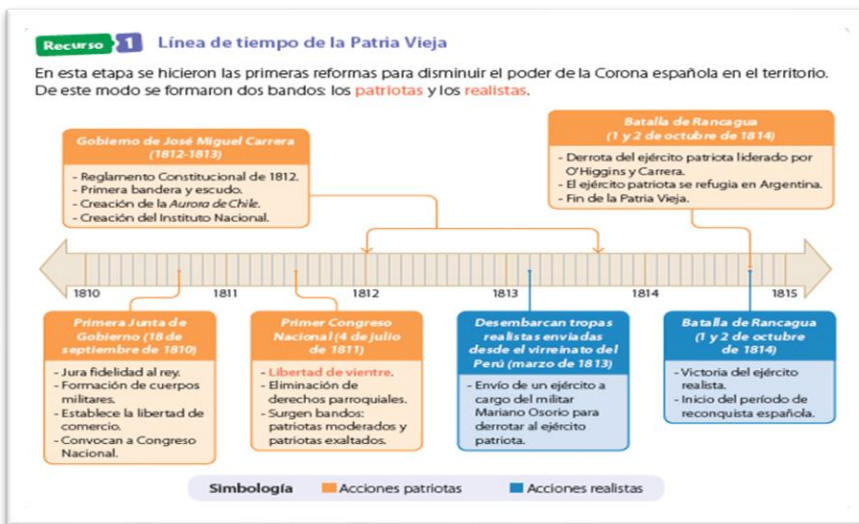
Recurso 1 Línea de tiempo de la Patria Vieja

En esta etapa se hicieron las primeras reformas para disminuir el poder de la Corona española en el territorio. De este modo se formaron dos bandos: los patriotas y los realistas.

Gobierno de José Miguel Carrera (1812-1813)
- Reglamento Constitucional de 1812.
- Primera bandera y escudo.
- Creación de la Aurora de Chile.
- Creación del Instituto Nacional.

Batalla de Rancagua (1 y 2 de octubre de 1814)
- Derrota del ejército patriota liderado por O'Higgins y Carrera.
- El ejército patriota se refugia en Argentina.
- Fin de la Patria Vieja.

1810 1811 1812 1813 1814 1815

Primera Junta de Gobierno (18 de septiembre de 1810)
- Jura fidelidad al rey.
- Formación de cuerpos militares.
- Establece la libertad de comercio.
- Convocan a Congreso Nacional.

Primer Congreso Nacional (4 de julio de 1811)
- Libertad de vientre.
- Eliminación de derechos parroquiales.
- Surgen bandos: patriotas moderados y patriotas exaltados.

Desembarcan tropas realistas enviadas desde el virreinato del Perú (marzo de 1813)
- Envío de un ejército a cargo del militar Mariano Osorio para derrotar al ejército patriota.

Batalla de Rancagua (1 y 2 de octubre de 1814)
- Victoria del ejército realista.
- Inicio del período de reconquista española.

Simbología Acciones patriotas Acciones realistas